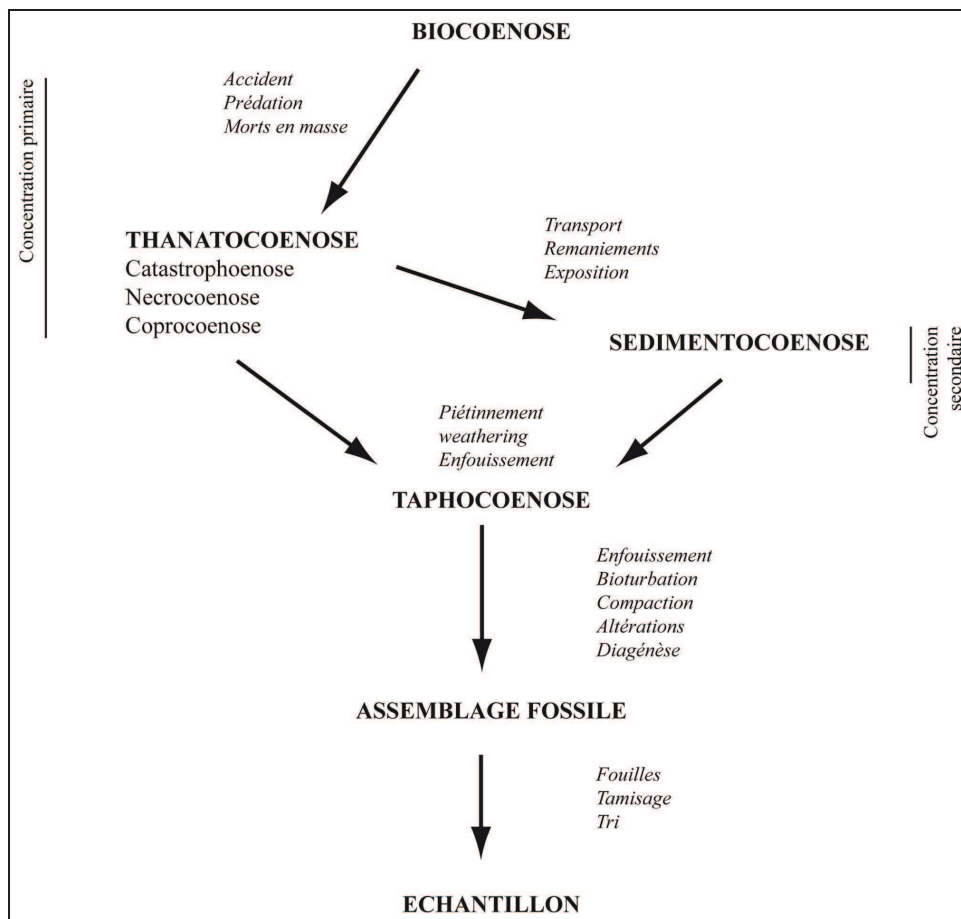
BIOCOENOSE

Concentration primaire

Accident
Prédation
Morts en masse

THANATOCOENOSE
Catastrophoenose
Necrocoenose
Coprocoenose

Transport
Remaniements
Exposition

SEDIMENTOCOENOSE

Concentration secondaire

Piétinnement
weathering
Enfouissement

TAPHOCOENOSE

Enfouissement
Bioturbation
Compaction
Altérations
Diagénèse

ASSEMBLAGE FOSSILE

Fouilles
Tamisage
Tri

ECHANTILLON